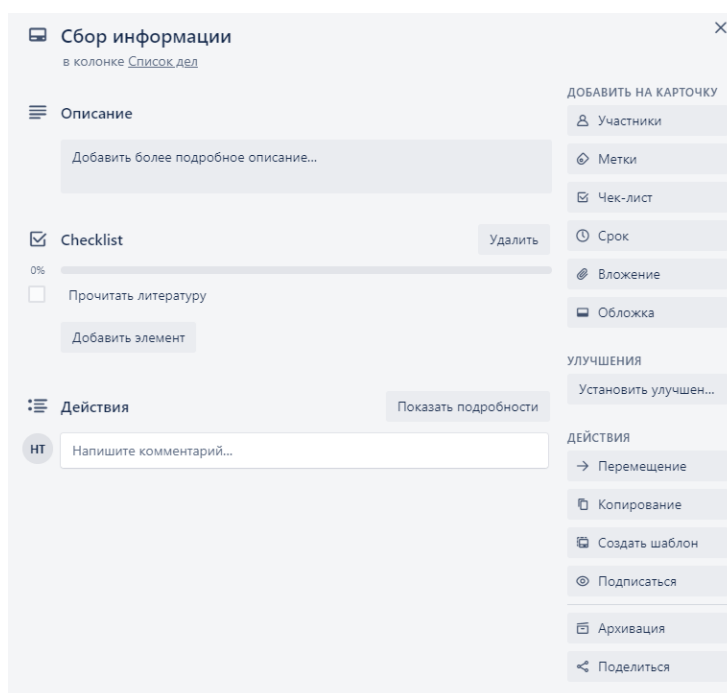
Сбор информации
в колонке Список дел

×

Описание

Добавить более подробное описание...

Checklist

Удалить

0%

Прочитать литературу

Добавить элемент

Действия

Показать подробности

НТ

Напишите комментарий...

ДОБАВИТЬ НА КАРТОЧКУ

Участники

Метки

Чек-лист

Срок

Вложение

Обложка

УЛУЧШЕНИЯ

Установить улучшен...

ДЕЙСТВИЯ

→ Перемещение

Копирование

Создать шаблон

Подписаться

Архивация

Поделиться